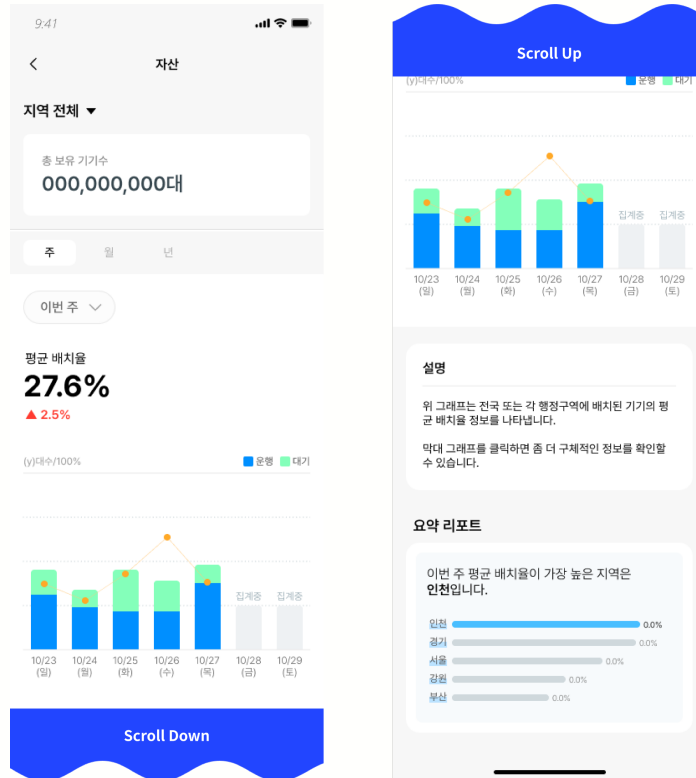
9:41

자산

지역 전체 ▼

총 보유 기기수
000,000,000대

주 월 년

이번 주

평균 배치율
27.6%
▲ 2.5%

(y)대수/100%
운행 대기

집계중 집계중

10/23 (일)
10/24 (월)
10/25 (화)
10/26 (수)
10/27 (목)
10/28 (금)
10/29 (토)

Scroll Down

Scroll Up

(y)대수/100%
운행 대기

집계중 집계중

10/23 (일)
10/24 (월)
10/25 (화)
10/26 (수)
10/27 (목)
10/28 (금)
10/29 (토)

설명

위 그래프는 전국 또는 각 행정구역에 배치된 기기의 평균 배치율 정보를 나타냅니다.

막대 그래프를 클릭하면 좀 더 구체적인 정보를 확인할 수 있습니다.

요약 리포트

이번 주 평균 배치율이 가장 높은 지역은 인천입니다.

인천 0.0%
경기 0.0%
서울 0.0%
강원 0.0%
부산 0.0%